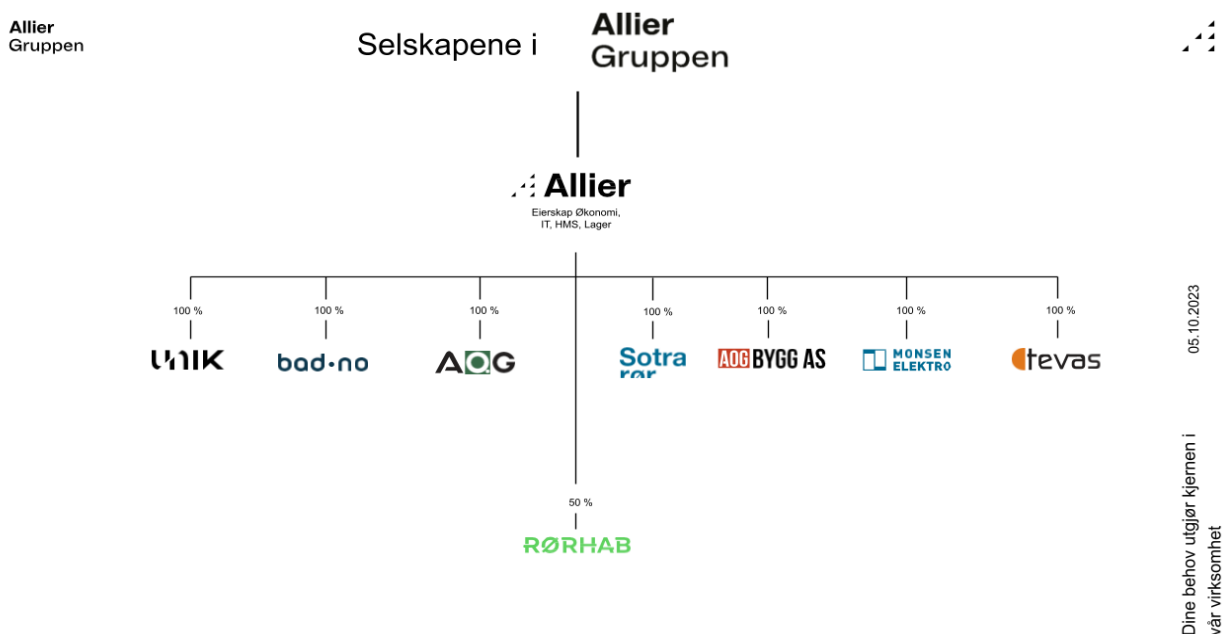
Allier
Gruppen

Selskapene i Allier Gruppen

Allier
Eierskap Økonomi, IT, HMS, Lager

100 %
UNIK

100 %
bad·no

100 %
AOG

100 %
Sotra rør

100 %
AOG BYGG AS

100 %
MONSEN ELEKTRO

100 %
tevas

50 %
RØRHAB

05.10.2023

Dine behov utgjør kjernen i vår virksomhet